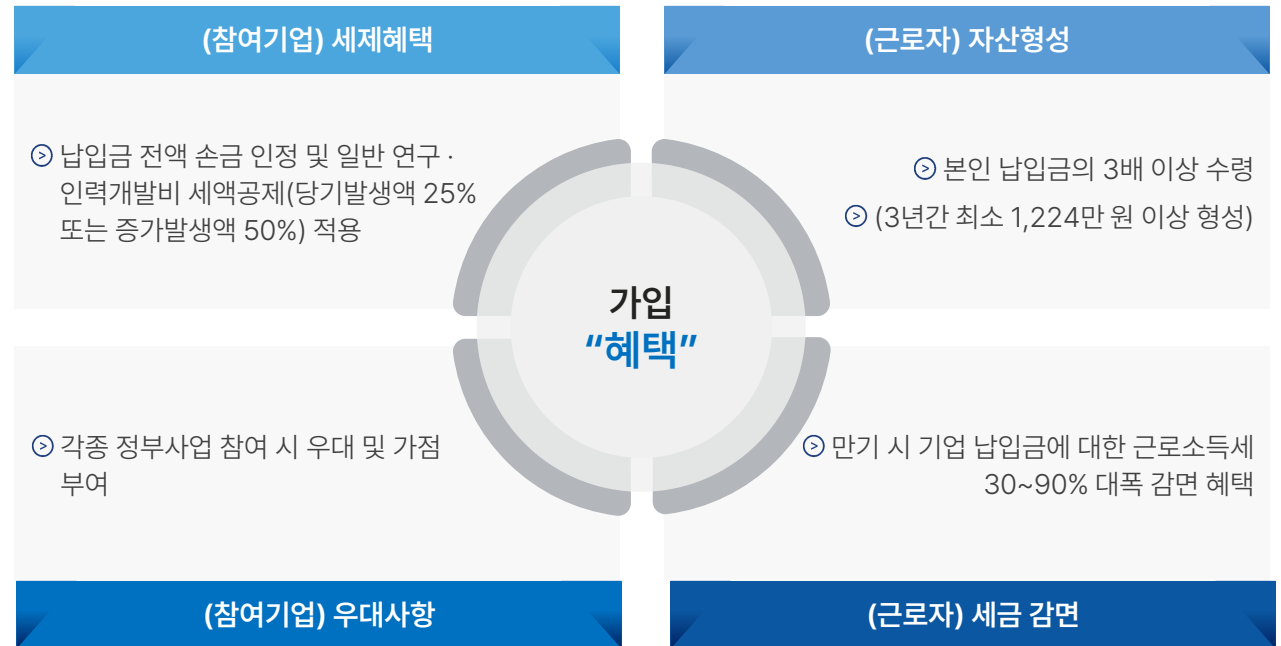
(참여기업) 세제혜택

납입금 전액 손금 인정 및 일반 연구 · 인력개발비 세액공제(당기발생액 25% 또는 증가발생액 50%) 적용

(근로자) 자산형성

본인 납입금의 3배 이상 수령

(3년간 최소 1,224만 원 이상 형성)

가입
“혜택”

각종 정부사업 참여 시 우대 및 가점 부여

만기 시 기업 납입금에 대한 근로소득세 30~90% 대폭 감면 혜택

(참여기업) 우대사항

(근로자) 세금 감면